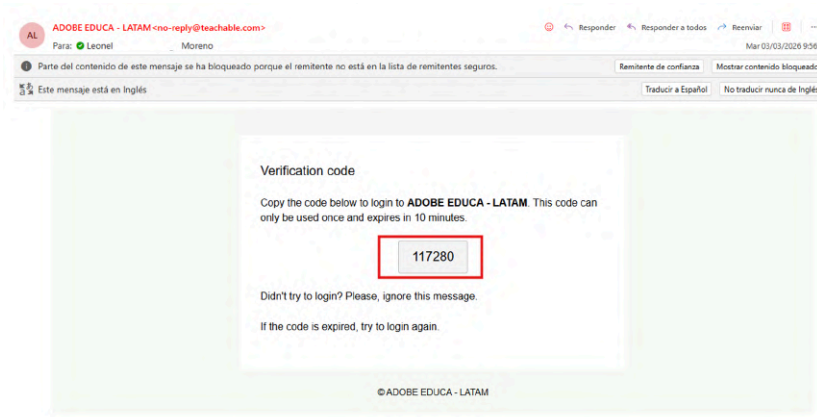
AL ADOBE EDUCA - LATAM <no-reply@teachable.com>
Para: Leonel Moreno

Responder Responder a todos Reenviar ...
Mar 03/03/2026 9:56

Parte del contenido de este mensaje se ha bloqueado porque el remitente no está en la lista de remitentes seguros.
Remitente de confianza
Mostrar contenido bloqueado

Este mensaje está en Inglés
Traducir a Español
No traducir nunca de Inglés

Verification code

Copy the code below to login to **ADOBE EDUCA - LATAM**. This code can only be used once and expires in 10 minutes.

117280

Didn't try to login? Please, ignore this message.

If the code is expired, try to login again.

© ADOBE EDUCA - LATAM